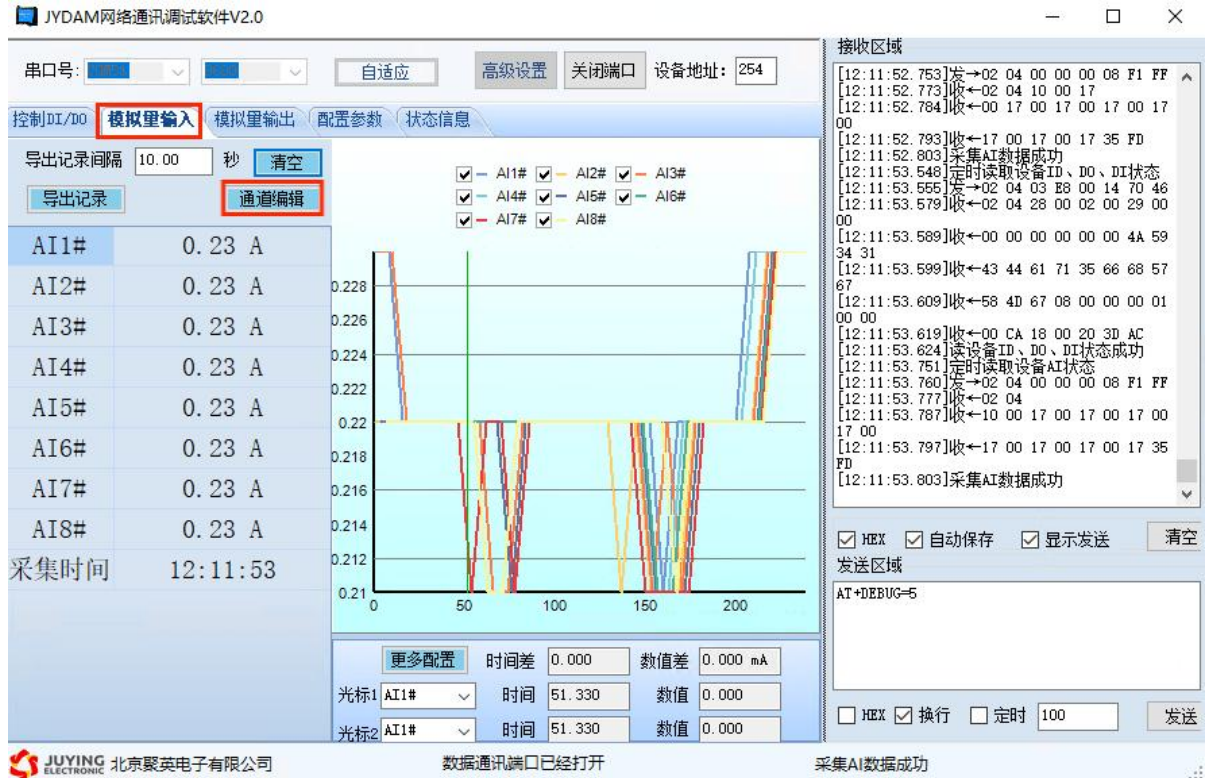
JYDAM网络通讯调试软件V2.0

串口号: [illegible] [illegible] 自适应 高级设置 关闭端口 设备地址: 254

控制DI/DO 模拟量输入 模拟量输出 配置参数 状态信息

导出记录间隔 10.00 秒 清空
导出记录 通道编辑

| AI1# | 0.23 A |
|---|---|
| AI2# | 0.23 A |
| AI3# | 0.23 A |
| AI4# | 0.23 A |
| AI5# | 0.23 A |
| AI6# | 0.23 A |
| AI7# | 0.23 A |
| AI8# | 0.23 A |
| 采集时间 | 12:11:53 |

AI1# AI2# AI3# AI4# AI5# AI6# AI7# AI8#

0.228 0.226 0.224 0.222 0.22 0.218 0.216 0.214 0.212 0.21
0 50 100 150 200

更多配置 时间差 0.000 数值差 0.000 mA
光标1 AI1# 时间 51.330 数值 0.000
光标2 AI1# 时间 51.330 数值 0.000

接收区域
[12:11:52.753]发→02 04 00 00 00 08 F1 FF
[12:11:52.773]收←02 04 10 00 17
[12:11:52.784]收←00 17 00 17 00 17 00 17 00
[12:11:52.793]收←17 00 17 00 17 35 FD
[12:11:52.803]采集AI数据成功
[12:11:53.548]定时读取设备ID、DO、DI状态
[12:11:53.555]发→02 04 03 E8 00 14 70 46
[12:11:53.579]收←02 04 28 00 02 00 29 00 00
[12:11:53.589]收←00 00 00 00 00 4A 59 34 31
[12:11:53.599]收←43 44 61 71 35 66 68 57 67
[12:11:53.609]收←58 4D 67 08 00 00 00 01 00 00
[12:11:53.619]收←00 CA 18 00 20 3D AC
[12:11:53.624]读设备ID、DO、DI状态成功
[12:11:53.751]定时读取设备AI状态
[12:11:53.760]发→02 04 00 00 00 08 F1 FF
[12:11:53.777]收←02 04
[12:11:53.787]收←10 00 17 00 17 00 17 00 17 00
[12:11:53.797]收←17 00 17 00 17 00 17 35 FD
[12:11:53.803]采集AI数据成功

HEX 自动保存 显示发送 清空
发送区域
AT+DEBUG=5

HEX 换行 定时 100 发送

JUYING ELECTRONIC 北京聚英电子有限公司 数据通讯端口已经打开 采集AI数据成功